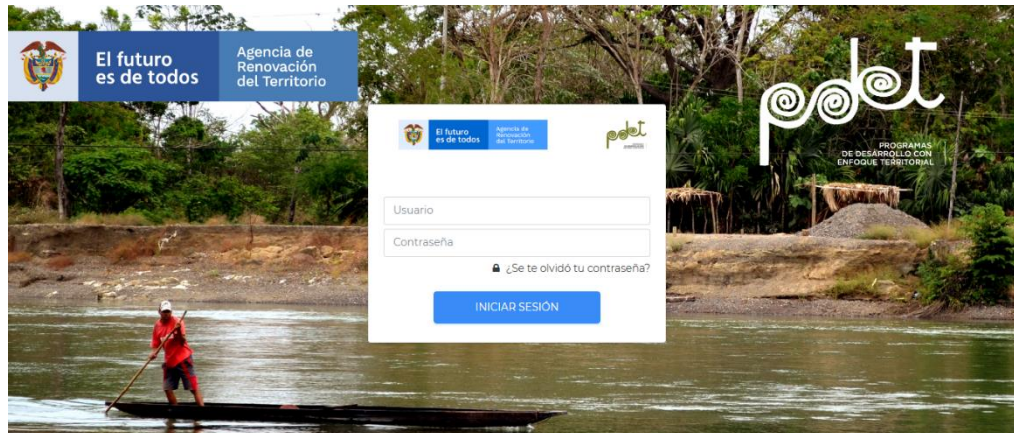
El futuro es de todos

Agencia de Renovación del Territorio

pdet

PROGRAMAS DE DESARROLLO CON ENFOQUE TERRITORIAL

El futuro es de todos

Agencia de Renovación del Territorio

pdet

Usuario

Contraseña

¿Se te olvidó tu contraseña?

INICIAR SESIÓN